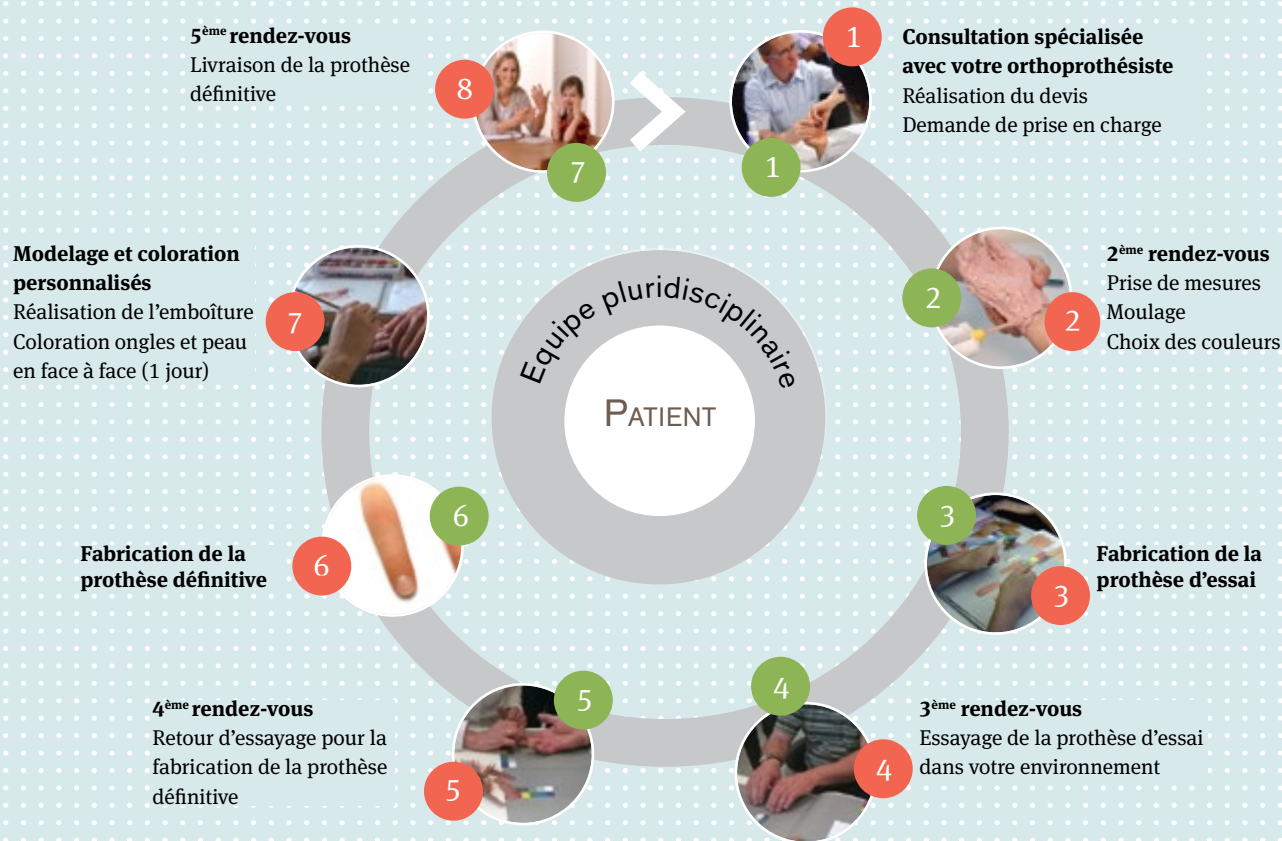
1

1

Consultation spécialisée avec votre orthoprothésiste
Réalisation du devis
Demande de prise en charge

2

2

2ème rendez-vous
Prise de mesures
Moulage
Choix des couleurs

3

3

Fabrication de la prothèse d'essai

4

4

3ème rendez-vous
Essayage de la prothèse d'essai dans votre environnement

5

5

4ème rendez-vous
Retour d'essayage pour la fabrication de la prothèse définitive

6

6

Fabrication de la prothèse définitive

7

Modelage et coloration personnalisés
Réalisation de l'emboîture
Coloration ongles et peau en face à face (1 jour)

8

7

5ème rendez-vous
Livraison de la prothèse définitive

Equipe pluridisciplinaire

PATIENT